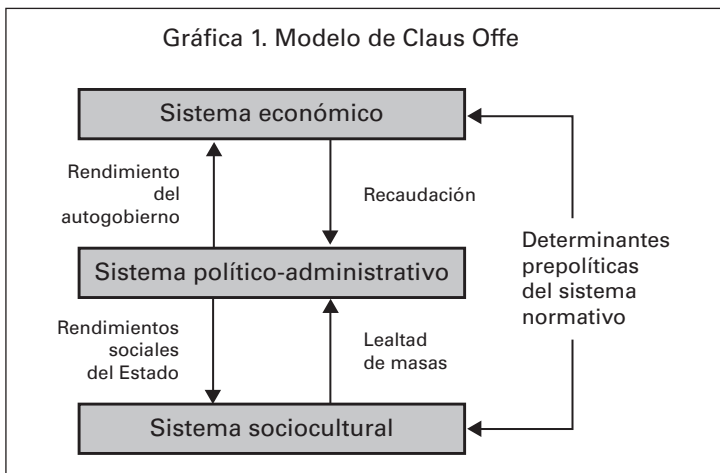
Gráfica 1. Modelo de Claus Offe

Sistema económico

Rendimiento del autogobierno

Recaudación

Determinantes prepolíticas del sistema normativo

Sistema político-administrativo

Rendimientos sociales del Estado

Lealtad de masas

Sistema sociocultural